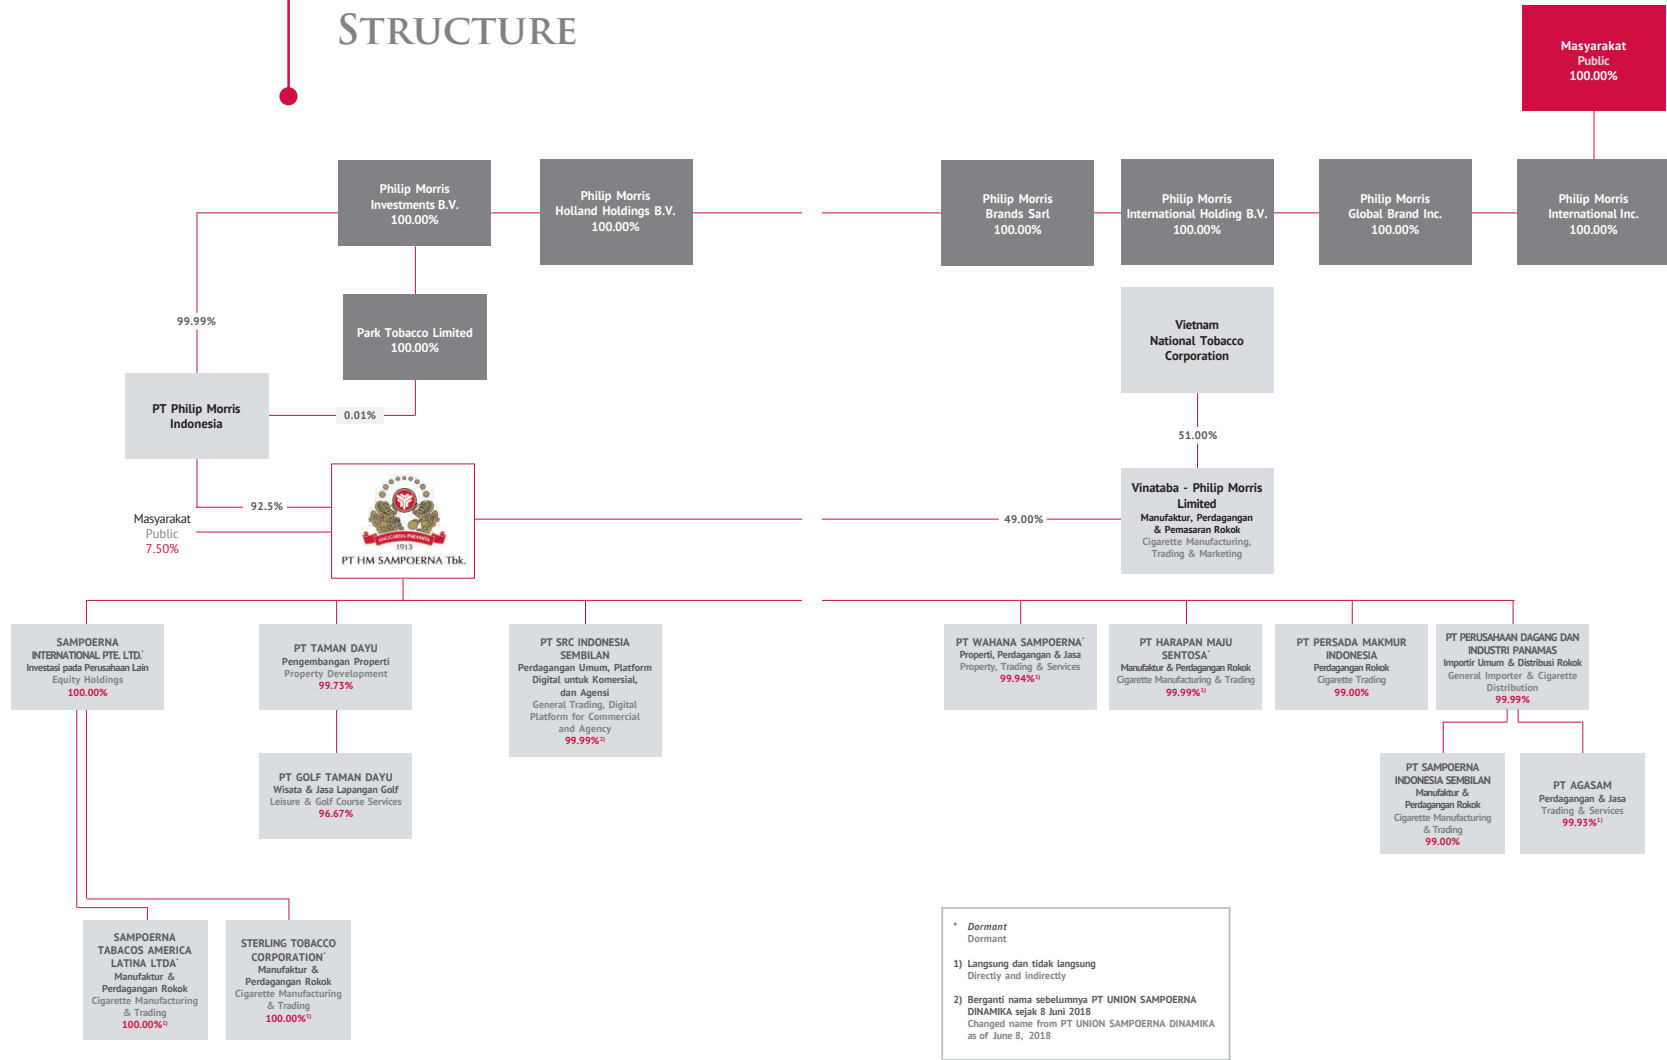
STRUCTURE

Masyarakat
Public
100.00%

Philip Morris
Investments B.V.
100.00%

Philip Morris
Holland Holdings B.V.
100.00%

Philip Morris
Brands Sarl
100.00%

Philip Morris
International Holding B.V.
100.00%

Philip Morris
Global Brand Inc.
100.00%

Philip Morris
International Inc.
100.00%

99.99%

Park Tobacco Limited
100.00%

Vietnam
National Tobacco
Corporation

PT Philip Morris
Indonesia

0.01%

51.00%

92.5%

Masyarakat
Public
7.50%

1913
PT HM SAMPOERNA Tbk.

Vinataba - Philip Morris
Limited
Manufaktur, Perdagangan
& Pemasaran Rokok
Cigarette Manufacturing,
Trading & Marketing

49.00%

SAMPOERNA
INTERNATIONAL PTE. LTD.*
Investasi pada Perusahaan Lain
Equity Holdings
100.00%

PT TAMAN DAYU
Pengembangan Properti
Property Development
99.73%

PT SRC INDONESIA
SEMBILAN
Perdagangan Umum, Platform
Digital untuk Komersial,
dan Agensi
General Trading, Digital
Platform for Commercial
and Agency
99.99%$^{1)}$

PT WAHANA SAMPOERNA*
Properti, Perdagangan & Jasa
Property, Trading & Services
99.94%$^{1)}$

PT HARAPAN MAJU
SENTOSA*
Manufaktur & Perdagangan Rokok
Cigarette Manufacturing & Trading
99.99%$^{1)}$

PT PERSADA MAKMUR
INDONESIA
Perdagangan Rokok
Cigarette Trading
99.00%

PT PERUSAHAAN DAGANG DAN
INDUSTRI PANAMAS
Importir Umum & Distribusi Rokok
General Importer & Cigarette
Distribution
99.99%

PT GOLF TAMAN DAYU
Wisata & Jasa Lapangan Golf
Leisure & Golf Course Services
96.67%

PT SAMPOERNA
INDONESIA SEMBILAN
Manufaktur &
Perdagangan Rokok
Cigarette Manufacturing
& Trading
99.00%

PT AGASAM
Perdagangan & Jasa
Trading & Services
99.93%$^{1)}$

SAMPOERNA
TABACOS AMERICA
LATINA LTDA*
Manufaktur &
Perdagangan Rokok
Cigarette Manufacturing
& Trading
100.00%$^{1)}$

STERLING TOBACCO
CORPORATION*
Manufaktur &
Perdagangan Rokok
Cigarette Manufacturing
& Trading
100.00%$^{1)}$

* Dormant
Dormant

1) Langsung dan tidak langsung
Directly and indirectly

2) Berganti nama sebelumnya PT UNION SAMPOERNA DINAMIKA sejak 8 Juni 2018
Changed name from PT UNION SAMPOERNA DINAMIKA as of June 8, 2018